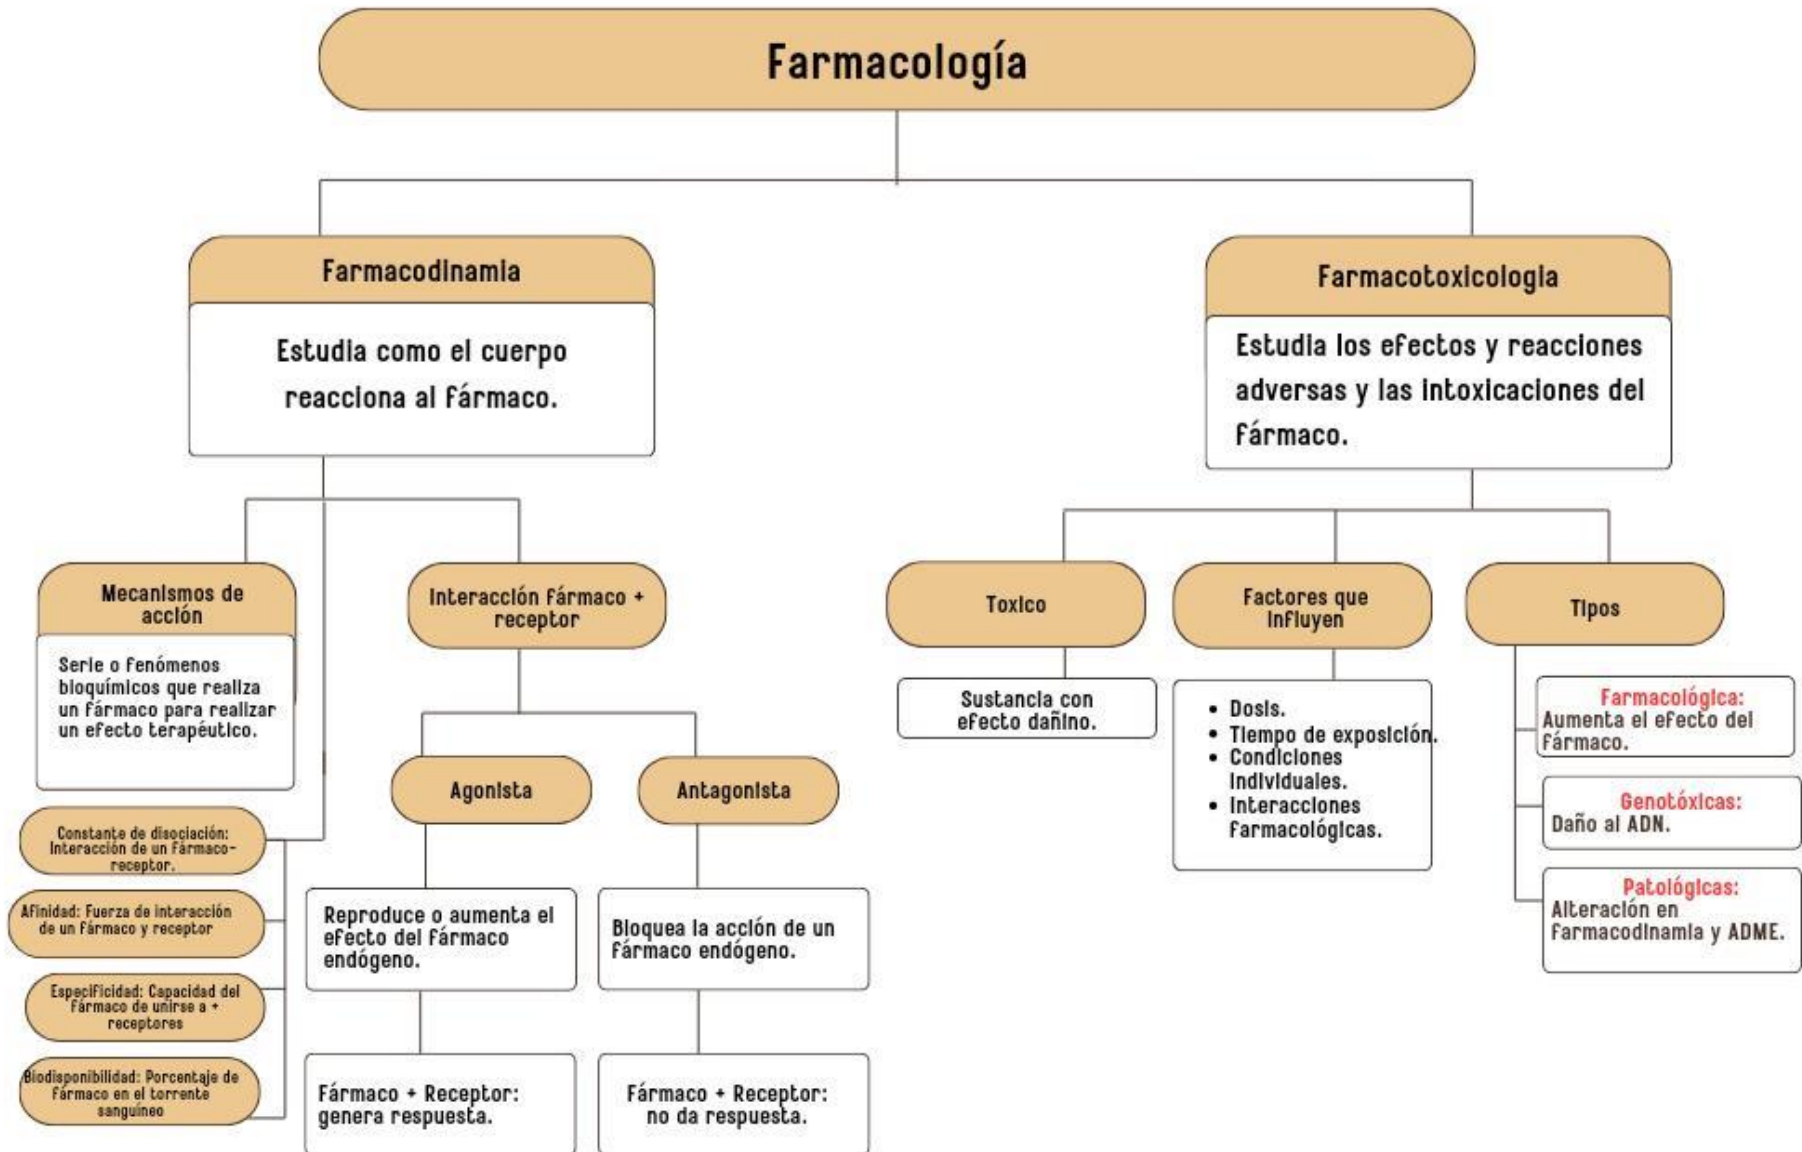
Farmacología

Farmacodinamia

Estudia como el cuerpo reacciona al fármaco.

Mecanismos de acción

Serie o fenómenos bioquímicos que realiza un fármaco para realizar un efecto terapéutico.

Constante de disociación: Interacción de un fármaco-receptor.

Afinidad: Fuerza de interacción de un fármaco y receptor

Especificidad: Capacidad del fármaco de unirse a + receptores

Biodisponibilidad: Porcentaje de fármaco en el torrente sanguíneo

Interacción fármaco + receptor

Agonista

Reproduce o aumenta el efecto del fármaco endógeno.

Fármaco + Receptor: genera respuesta.

Antagonista

Bloquea la acción de un fármaco endógeno.

Fármaco + Receptor: no da respuesta.

Farmacotoxicologia

Estudia los efectos y reacciones adversas y las intoxicaciones del fármaco.

Toxico

Sustancia con efecto dañino.

Factores que influyen

- Dosis.
- Tiempo de exposición.
- Condiciones individuales.
- Interacciones farmacológicas.

Tipos

Farmacológica:
Aumenta el efecto del fármaco.

Genotóxicas:
Daño al ADN.

Patológicas:
Alteración en farmacodinamia y ADME.